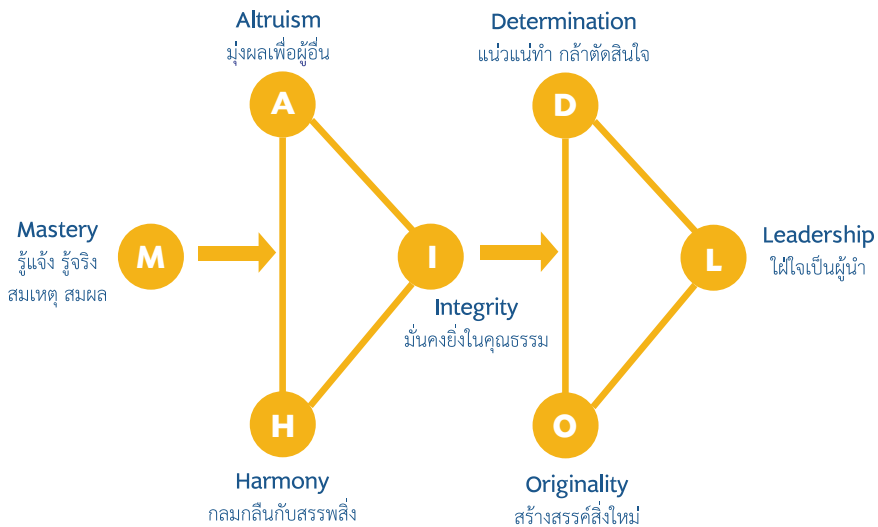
Altruism
มุ่งผลเพื่อผู้อื่น

Determination
แน่วแน่ทำ กล้าตัดสินใจ

A

D

Mastery
รู้แจ้ง รู้จริง
สมเหตุ สมผล

M

I

L

Leadership
ใฝ่ใจเป็นผู้นำ

Integrity
มั่นคงยิ่งในคุณธรรม

H

O

Harmony
กลมกลืนกับสรรพสิ่ง

Originality
สร้างสรรค์สิ่งใหม่